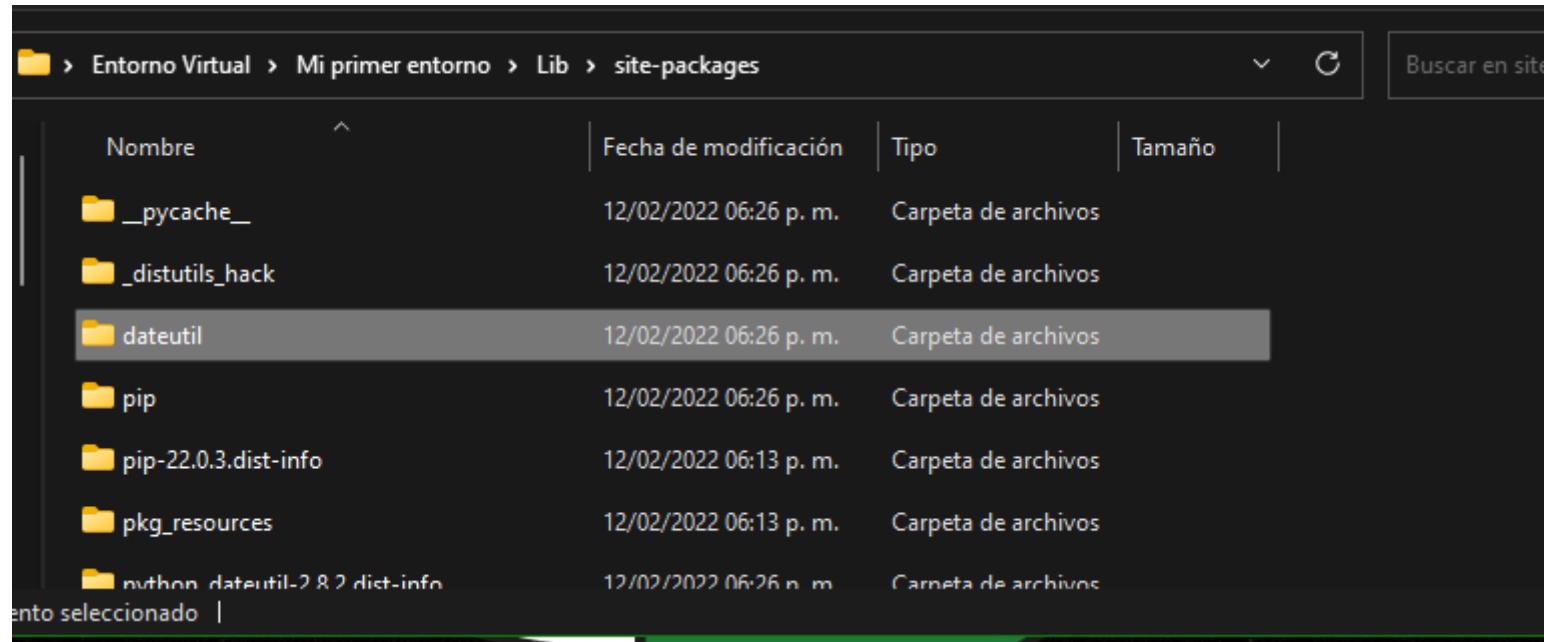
> Entorno Virtual > Mi primer entorno > Lib > site-packages

Buscar en site

| Nombre | Fecha de modificación | Tipo | Tamaño |
|---|---|---|---|
| __pycache__ | 12/02/2022 06:26 p. m. | Carpeta de archivos | |
| _distutils_hack | 12/02/2022 06:26 p. m. | Carpeta de archivos | |
| dateutil | 12/02/2022 06:26 p. m. | Carpeta de archivos | |
| pip | 12/02/2022 06:26 p. m. | Carpeta de archivos | |
| pip-22.0.3.dist-info | 12/02/2022 06:13 p. m. | Carpeta de archivos | |
| pkg_resources | 12/02/2022 06:13 p. m. | Carpeta de archivos | |
| python_dateutil-2.8.2.dist-info | 12/02/2022 06:26 p. m. | Carpeta de archivos | |

ento seleccionado